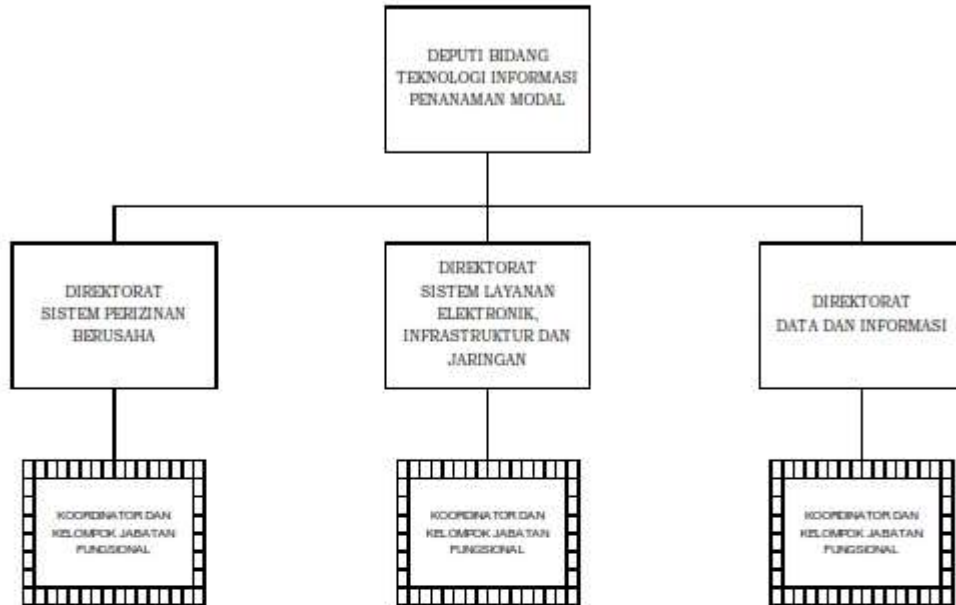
DEPUTI BIDANG TEKNOLOGI INFORMASI PENANAMAN MODAL

DIREKTORAT SISTEM PERIZINAN BERUSAHA

DIREKTORAT SISTEM LAYANAN ELEKTRONIK, INFRASTRUKTUR DAN JARINGAN

DIREKTORAT DATA DAN INFORMASI

KOORDINATOR DAN KELOMPOK JABATAN FUNGSIONAL

KOORDINATOR DAN KELOMPOK JABATAN FUNGSIONAL

KOORDINATOR DAN KELOMPOK JABATAN FUNGSIONAL